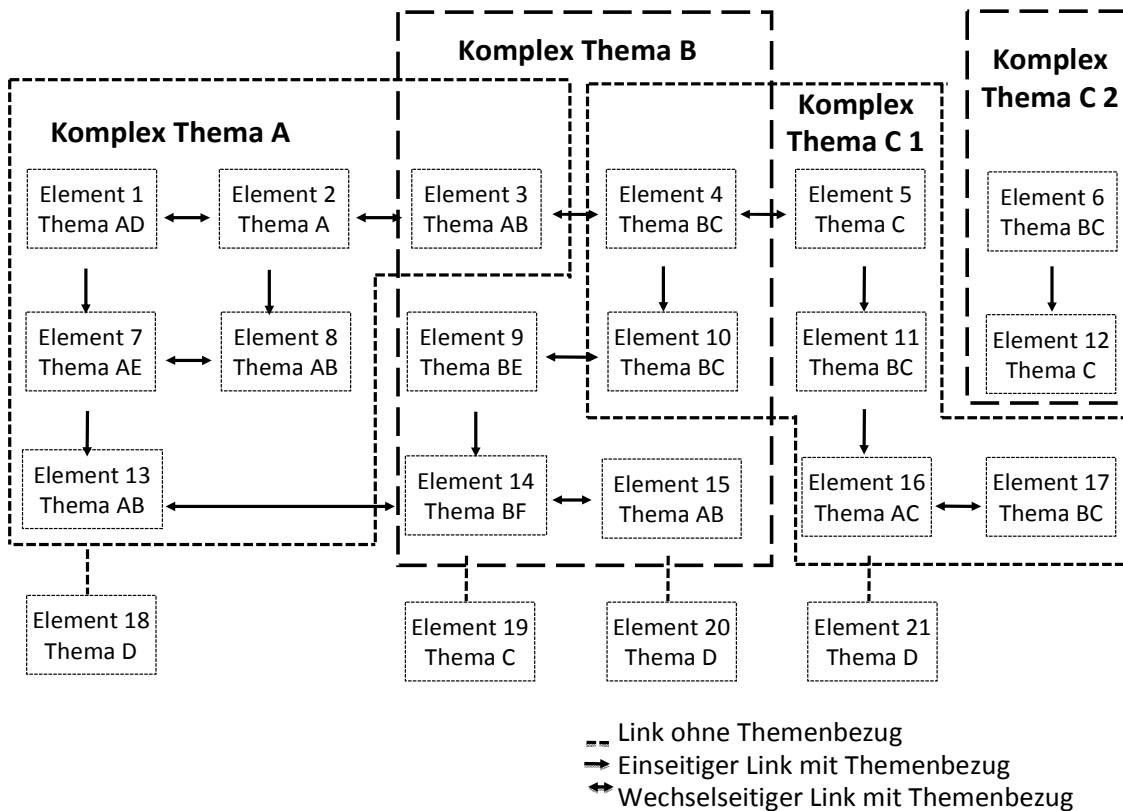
Komplex Thema B

Komplex Thema A

Komplex Thema C 1

Komplex Thema C 2

Element 1 Thema AD

Element 2 Thema A

Element 3 Thema AB

Element 4 Thema BC

Element 5 Thema C

Element 6 Thema BC

Element 7 Thema AE

Element 8 Thema AB

Element 9 Thema BE

Element 10 Thema BC

Element 11 Thema BC

Element 12 Thema C

Element 13 Thema AB

Element 14 Thema BF

Element 15 Thema AB

Element 16 Thema AC

Element 17 Thema BC

Element 18 Thema D

Element 19 Thema C

Element 20 Thema D

Element 21 Thema D

Link ohne Themenbezug
Einseitiger Link mit Themenbezug
Wechselseitiger Link mit Themenbezug